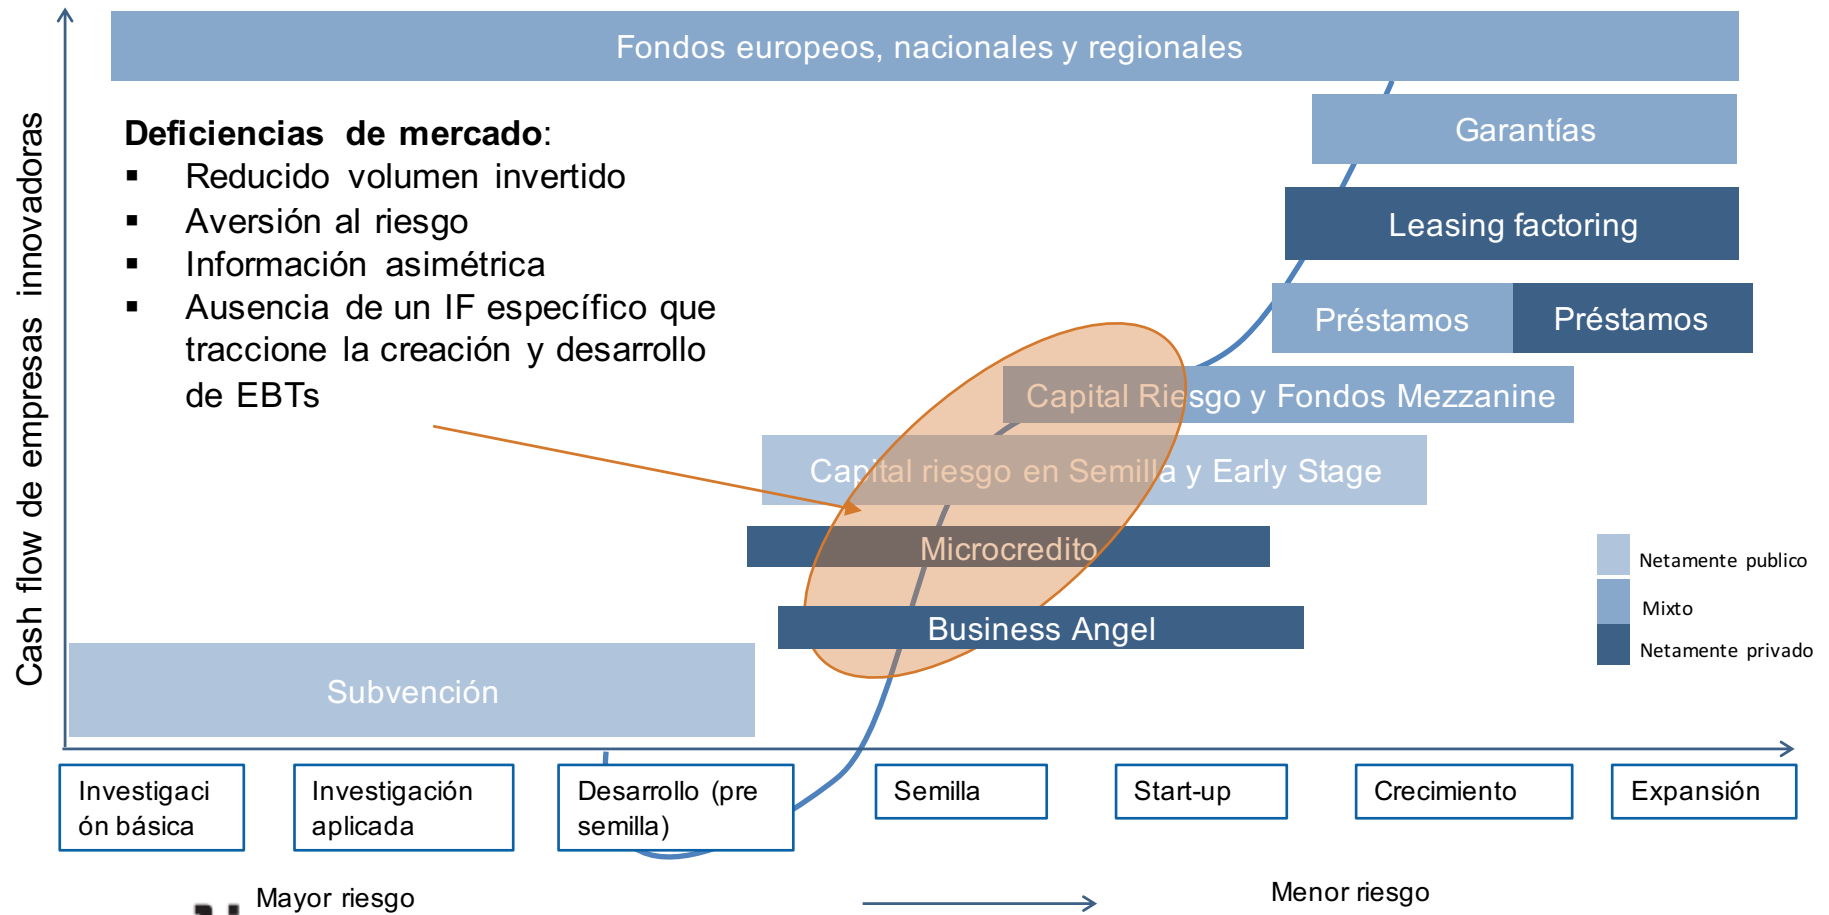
Cash flow de empresas innovadoras

Fondos europeos, nacionales y regionales

Deficiencias de mercado:
▪ Reducido volumen invertido
▪ Aversión al riesgo
▪ Información asimétrica
▪ Ausencia de un IF específico que traccione la creación y desarrollo de EBTs

Garantías

Leasing factoring

Préstamos

Préstamos

Capital Riesgo y Fondos Mezzanine

Capital riesgo en Semilla y Early Stage

Microcredito

Business Angel

Subvención

Netamente publico
Mixto
Netamente privado

Investigación básica

Investigación aplicada

Desarrollo (pre semilla)

Semilla

Start-up

Crecimiento

Expansión

Mayor riesgo

Menor riesgo